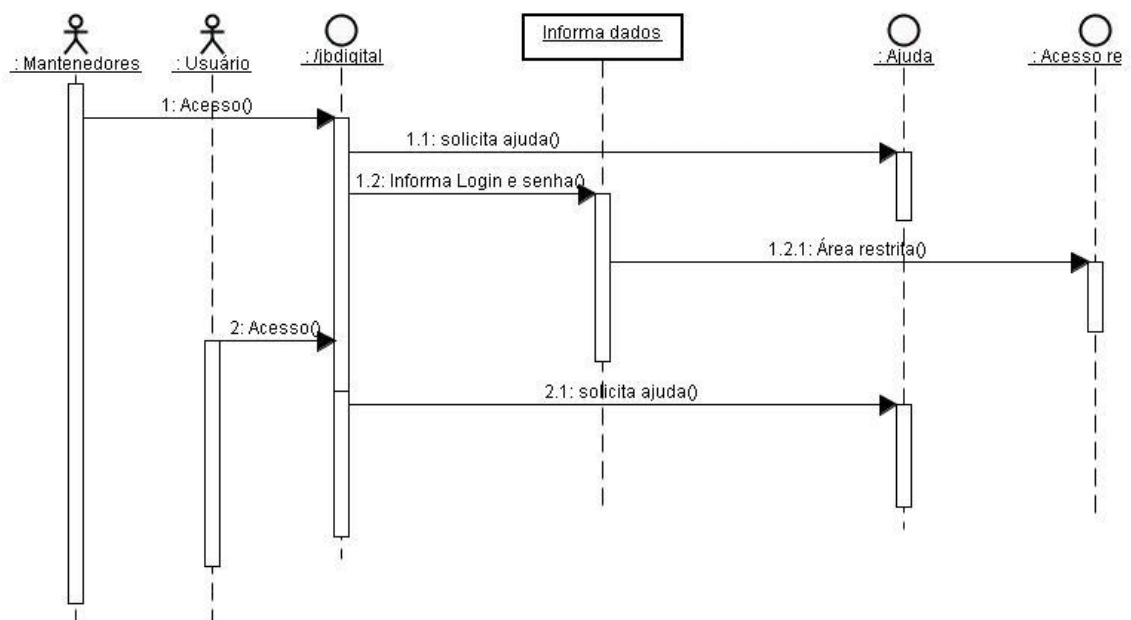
: Mantenedores

: Usuário

: /jbdigital

Informa dados

: Ajuda

: Acesso re

1: Acesso()

1.1: solicita ajuda()

1.2: Informa Login e senha()

1.2.1: Área restrita()

2: Acesso()

2.1: solicita ajuda()